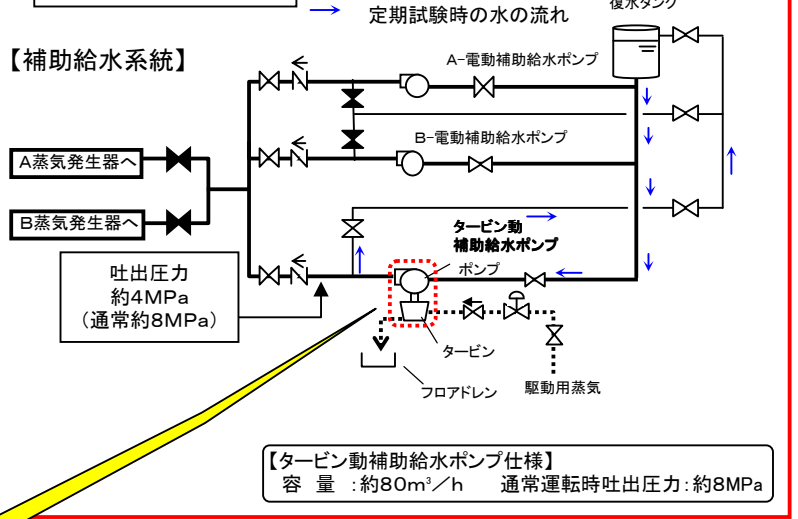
定期試験時の水の流れ

復水タンク

【補助給水系統】

A−電動補助給水ポンプ

B−電動補助給水ポンプ

A蒸気発生器へ

B蒸気発生器へ

タービン動
補助給水ポンプ

ポンプ

吐出圧力
約4MPa
（通常約8MPa）

タービン

フロアドレン

駆動用蒸気

【タービン動補助給水ポンプ仕様】
容　量　:約80m³／h　　通常運転時吐出圧力:約8MPa